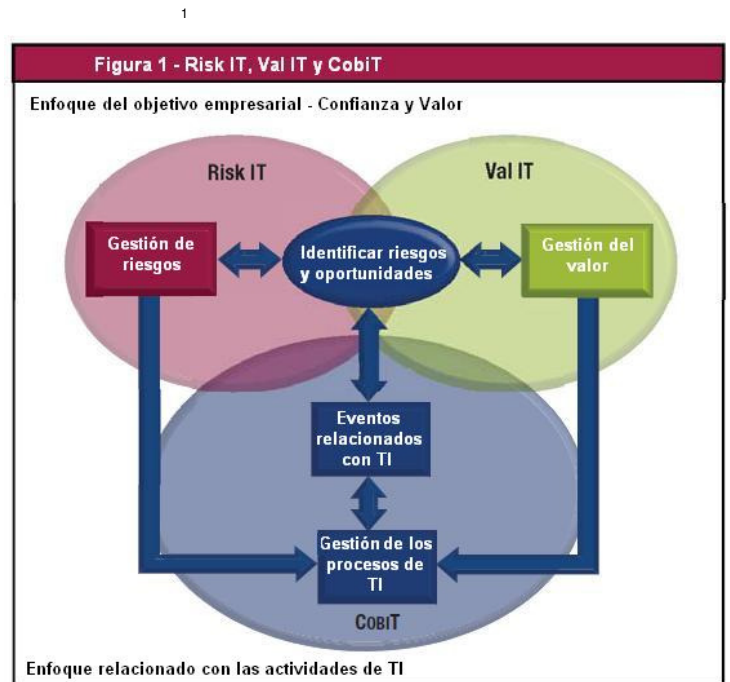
1

Figura 1 - Risk IT, Val IT y CobiT

Enfoque del objetivo empresarial - Confianza y Valor

Risk IT

Val IT

Gestión de riesgos

Identificar riesgos y oportunidades

Gestión del valor

Eventos relacionados con TI

Gestión de los procesos de TI

COBIT

Enfoque relacionado con las actividades de TI